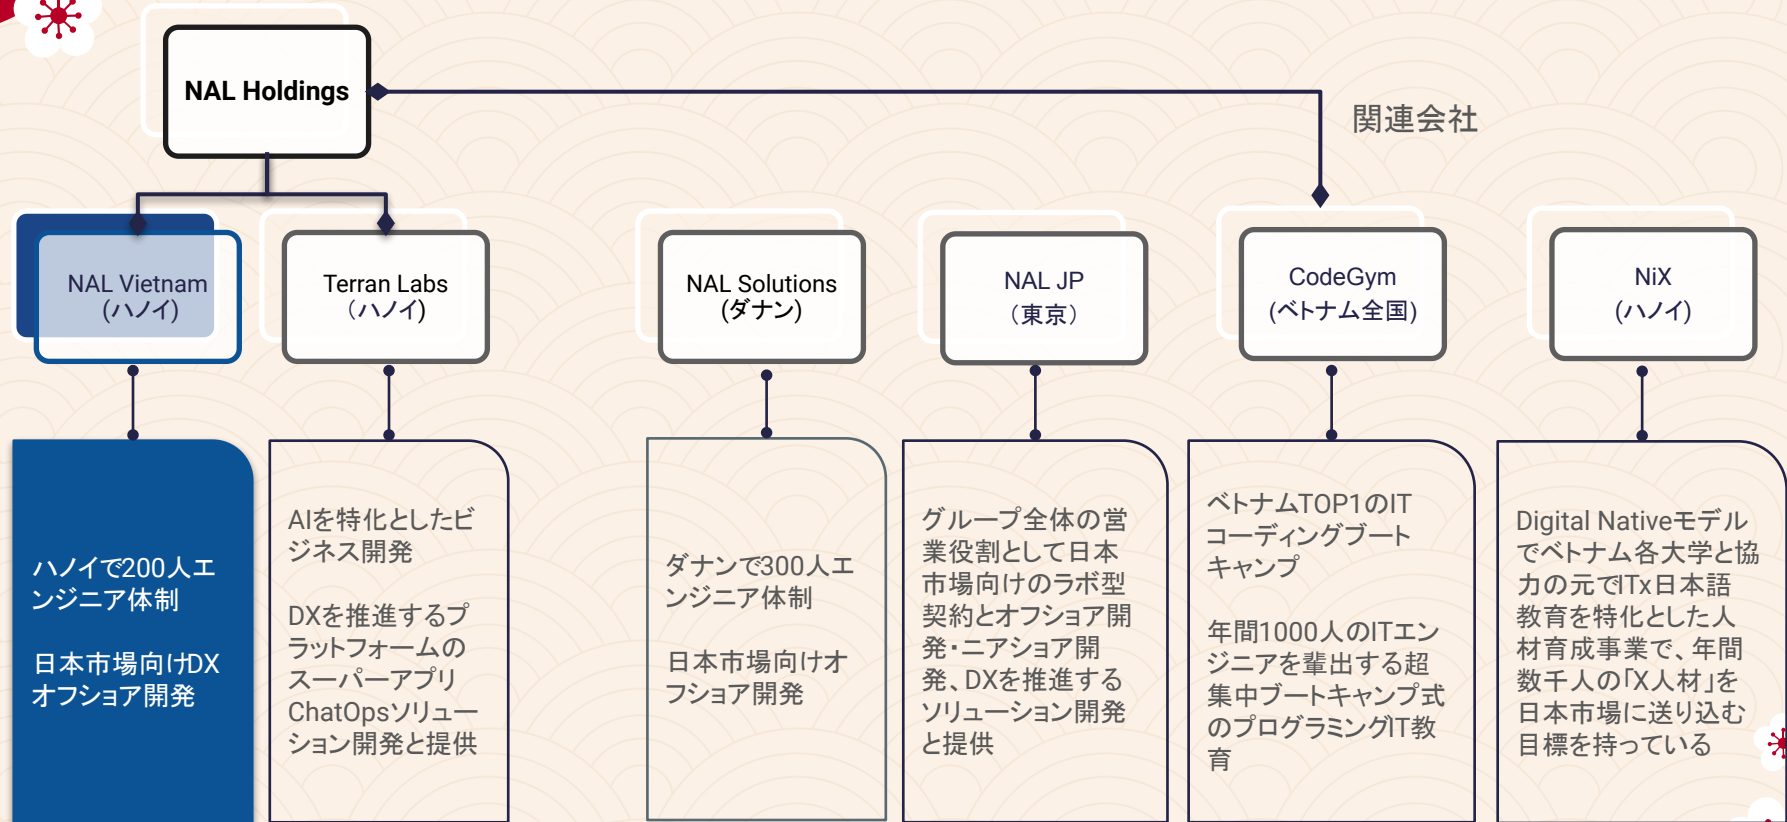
NAL Holdings

関連会社

NAL Vietnam
(ハノイ)

Terran Labs
(ハノイ)

NAL Solutions
(ダナン)

NAL JP
(東京)

CodeGym
(ベトナム全国)

NiX
(ハノイ)

ハノイで200人エンジニア体制

日本市場向けDXオフショア開発

AIを特化としたビジネス開発

DXを推進するプラットフォームのスーパーアプリ ChatOpsソリューション開発と提供

ダナンで300人エンジニア体制

日本市場向けオフショア開発

グループ全体の営業役割として日本市場向けのラボ型契約とオフショア開発・ニアショア開発、DXを推進するソリューション開発と提供

ベトナムTOP1のITコーディングブートキャンプ

年間1000人のITエンジニアを輩出する超集中ブートキャンプ式のプログラミングIT教育

Digital Nativeモデルでベトナム各大学と協力の元でITx日本語教育を特化とした人材育成事業で、年間数千人の「X人材」を日本市場に送り込む目標を持っている